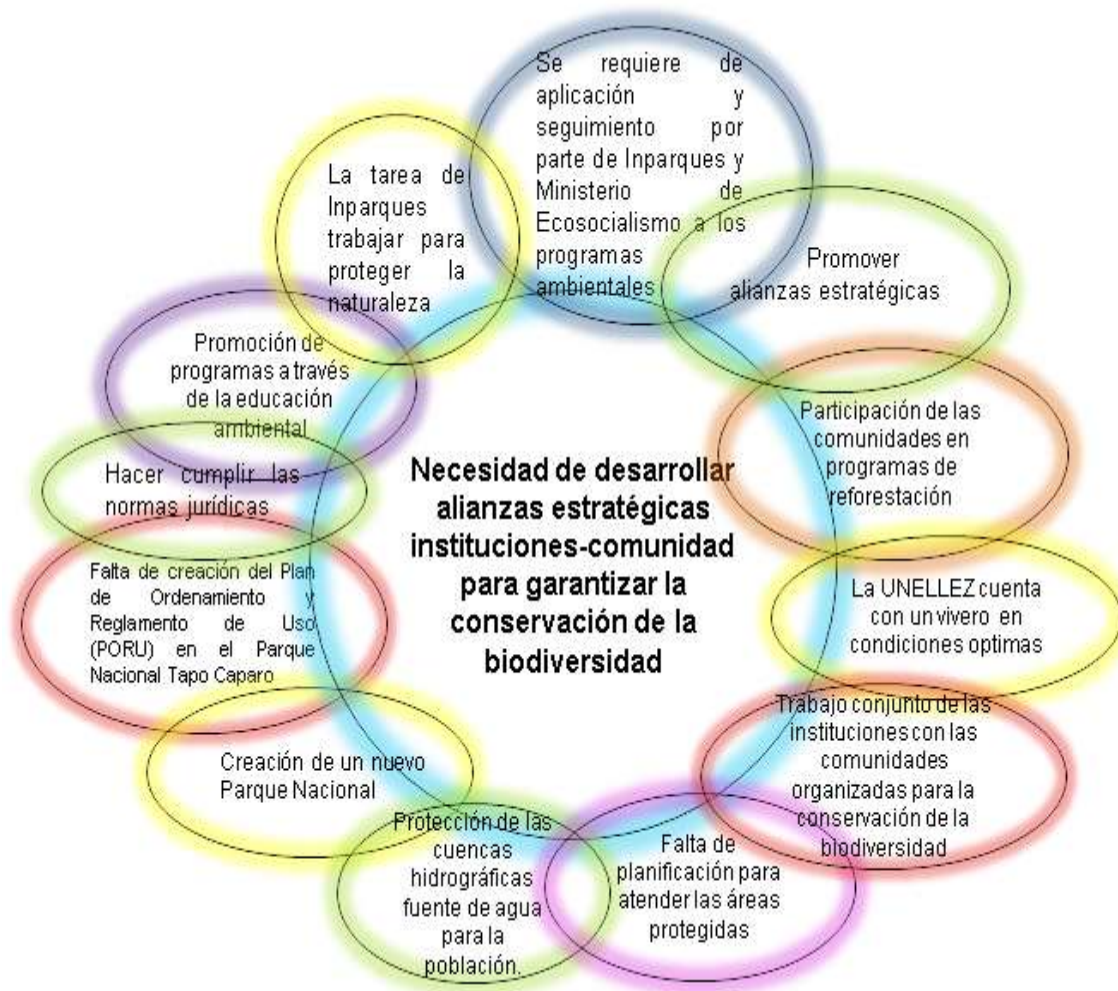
Necesidad de desarrollar alianzas estratégicas instituciones-comunidad para garantizar la conservación de la biodiversidad

Se requiere de aplicación y seguimiento por parte de Inparques y Ministerio de Ecosocialismo a los programas ambientales

Promover alianzas estratégicas

Participación de las comunidades en programas de reforestación

La UNELLEZ cuenta con un vivero en condiciones optimas

Trabajo conjunto de las instituciones con las comunidades organizadas para la conservación de la biodiversidad

Falta de planificación para atender las áreas protegidas

Protección de las cuencas hidrográficas fuente de agua para la población.

Creación de un nuevo Parque Nacional

Falta de creación del Plan de Ordenamiento y Reglamento de Uso (PORU) en el Parque Nacional Tapo Caparo

Hacer cumplir las normas jurídicas

Promoción de programas a través de la educación ambiental

La tarea de Inparques trabajar para proteger la naturaleza